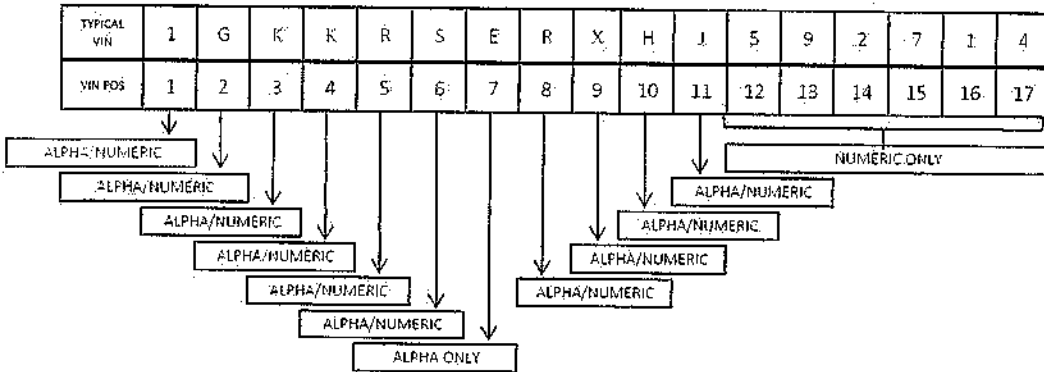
| TYPICAL VIN | 1 | G | K | K | R | S | E | R | X | H | J | 5 | 9 | 2 | 7 | 1 | 4 |
|---|---|---|---|---|---|---|---|---|---|---|---|---|---|---|---|---|---|
| VIN POS | 1 | 2 | 3 | 4 | 5 | 6 | 7 | 8 | 9 | 10 | 11 | 12 | 13 | 14 | 15 | 16 | 17 |

ALPHA/NUMERIC
ALPHA/NUMERIC
ALPHA/NUMERIC
ALPHA/NUMERIC
ALPHA/NUMERIC
ALPHA/NUMERIC
ALPHA ONLY
ALPHA/NUMERIC
ALPHA/NUMERIC
ALPHA/NUMERIC
ALPHA/NUMERIC
NUMERIC ONLY